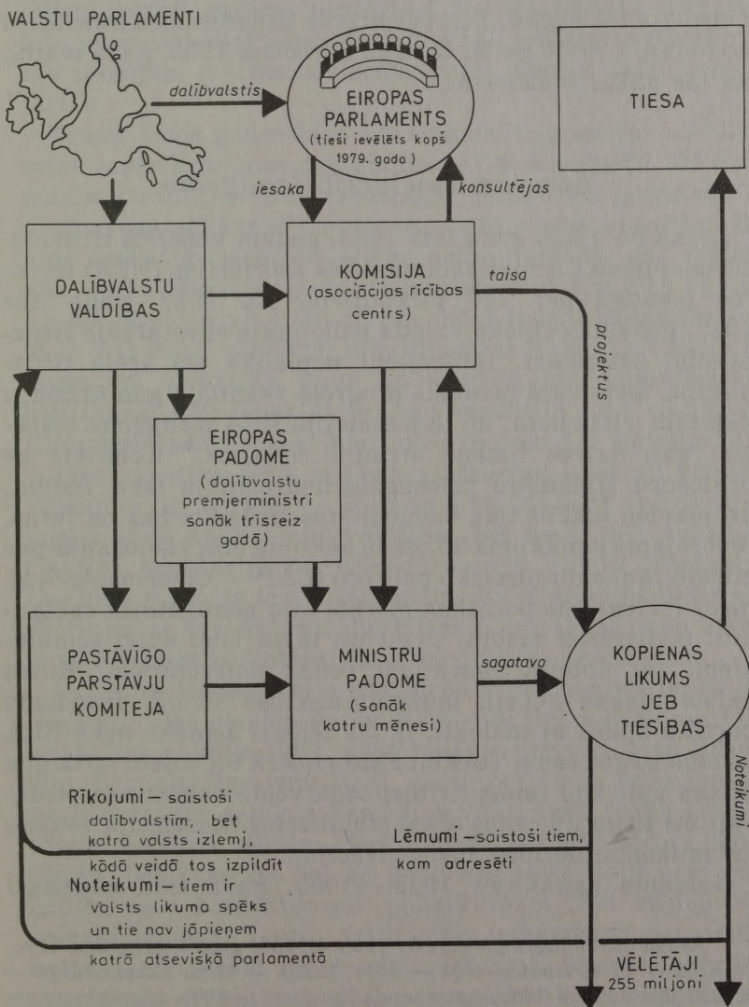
VALSTU PARLAMENTI

dalībvalstis

EIROPAS PARLAMENTS (tieši ievēlēts kopš 1979. gada)

TIESA

iesaka

konsultējas

DALĪBVALSTU VALDĪBAS

KOMISIJA (asociācijas rīcības centrs)

taisa

projektus

EIROPAS PADOME (dalībvalstu premjerministri sanāk trisreiz gadā)

PASTĀVĪGO PĀRSTĀVJU KOMITEJA

MINISTRU PADOME (sanāk katru mēnesi)

sagatavo

KOPIENAS LIKUMS JEB TIESĪBAS

Noteikumi

Rīkojumi — saistoši dalībvalstīm, bet katra valsts izlemj, kādā veidā tos izpildīt

Lēmumi — saistoši tiem, kam adresēti

Noteikumi — tiem ir valsts likuma spēks un tie nav jāpieņem katrā atsevišķā parlamentā

VĒLĒTĀJI 255 miljoni